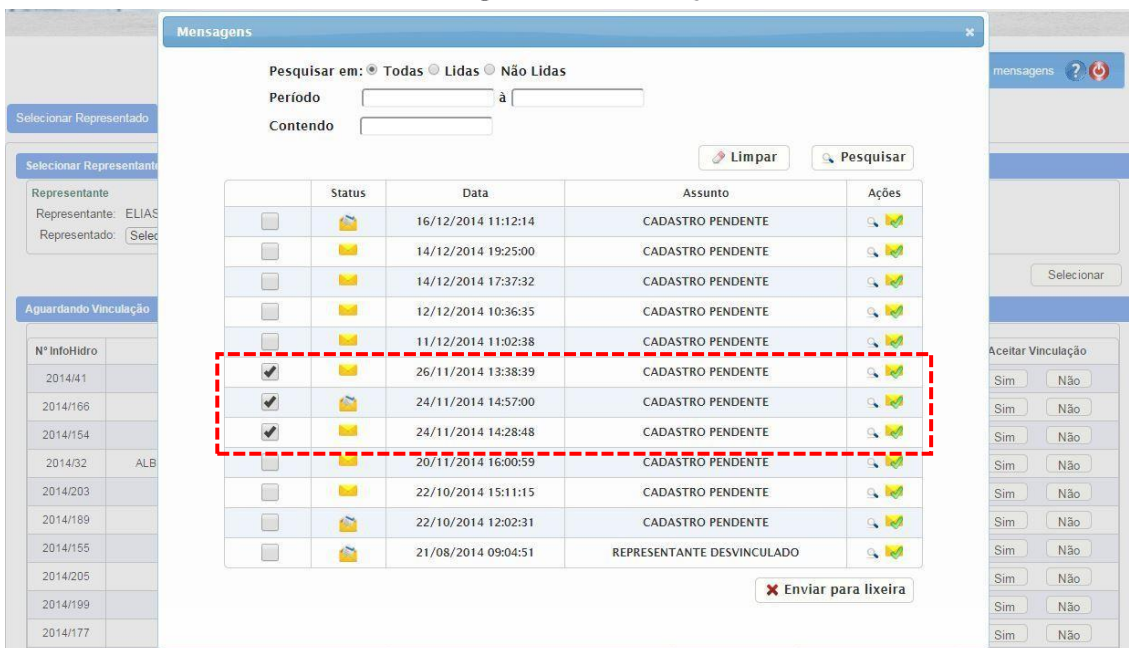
Mensagens

mensagens

Selecionar Representado

Selecionar Representante
Representante
Representante: ELIAS
Representado: Selec

Selecionar

Aguardando Vinculação

Pesquisar em: Todas Lidas Não Lidas
Período à
Contendo

Limpar Pesquisar

| | Status | Data | Assunto | Ações |
|---|---|---|---|---|
| | | 16/12/2014 11:12:14 | CADASTRO PENDENTE | |
| | | 14/12/2014 19:25:00 | CADASTRO PENDENTE | |
| | | 14/12/2014 17:37:32 | CADASTRO PENDENTE | |
| | | 12/12/2014 10:36:35 | CADASTRO PENDENTE | |
| | | 11/12/2014 11:02:38 | CADASTRO PENDENTE | |
| ✔ | | 26/11/2014 13:38:39 | CADASTRO PENDENTE | |
| ✔ | | 24/11/2014 14:57:00 | CADASTRO PENDENTE | |
| ✔ | | 24/11/2014 14:28:48 | CADASTRO PENDENTE | |
| | | 20/11/2014 16:00:59 | CADASTRO PENDENTE | |
| | | 22/10/2014 15:11:15 | CADASTRO PENDENTE | |
| | | 22/10/2014 12:02:31 | CADASTRO PENDENTE | |
| | | 21/08/2014 09:04:51 | REPRESENTANTE DESVINCULADO | |

Enviar para lixeira

| Nº InfoHidro | | Aceitar Vinculação |
|---|---|---|
| 2014/41 | | Sim Não |
| 2014/166 | | Sim Não |
| 2014/154 | | Sim Não |
| 2014/32 | ALB | Sim Não |
| 2014/203 | | Sim Não |
| 2014/189 | | Sim Não |
| 2014/155 | | Sim Não |
| 2014/205 | | Sim Não |
| 2014/199 | | Sim Não |
| 2014/177 | | Sim Não |